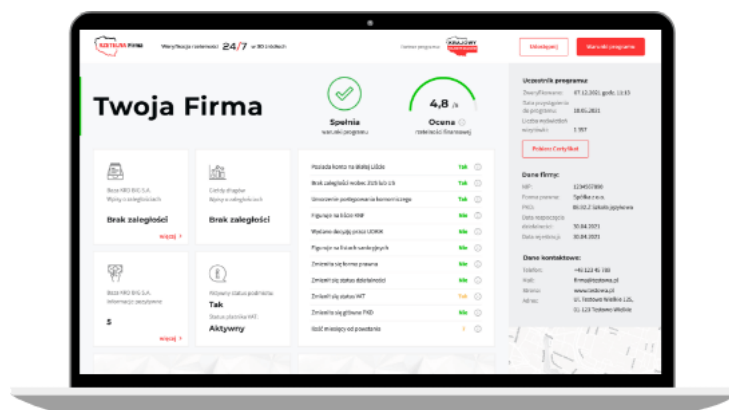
RZETELNA FIRMA

Weryfikacja rzetelności 24/7 w 30 źródłach

Partner programu KRAJOWY REJESTR DŁUGÓW

Zaloguj się

Warunki programu

Twoja Firma

Spełnia
warunki programu

4,8 /5
Ocena
rzetelności finansowej

Uczestnik programu:
Zweryfikowano: 07.12.2021, godz. 13:15
Data przystąpienia do programu: 18.05.2021
Liczba wyświetleń wizytówki: 1 357

Pobierz Certyfikat

Baza KRD BIG S.A.
Wpisy o zaległościach
Brak zaległości
więcej >

Centra długów
Wpisy o zaległościach
Brak zaległości

Baza KRD BIG S.A.
Informacje pozytywne
5
więcej >

Aktywny status podmiotu
Tak
Status płatnika VAT
Aktywny

Posiada konto na białej liście Tak
Brak zaległości wobec ZUS lub US Tak
Otworzenie postępowania komorniczego Tak
Figuruje w bazie KNF Nie
Wydano decyzję przez UOKiK Nie
Figuruje na listach sankcyjnych Nie
Zmieniła się forma prawna Nie
Zmienił się status działalności Nie
Zmienił się status VAT Tak
Zmieniła się główna PKD Nie
Ilość miesięcy od powstania

Dane firmy:
NIP: 1234567890
Forma prawna: Spółka z o.o.
PKD: 86.10.Z Szkoły językowe
Data rozpoczęcia działalności: 10.04.2021
Data wydania: 10.04.2021

Dane kontaktowe:
Telefon: +48 123 45 789
Mail: firma@rzetelna.pl
Strona: www.testowa.pl
Adres: Ul. Testowa Wielka 125, 01-123 Testowo Wielkie